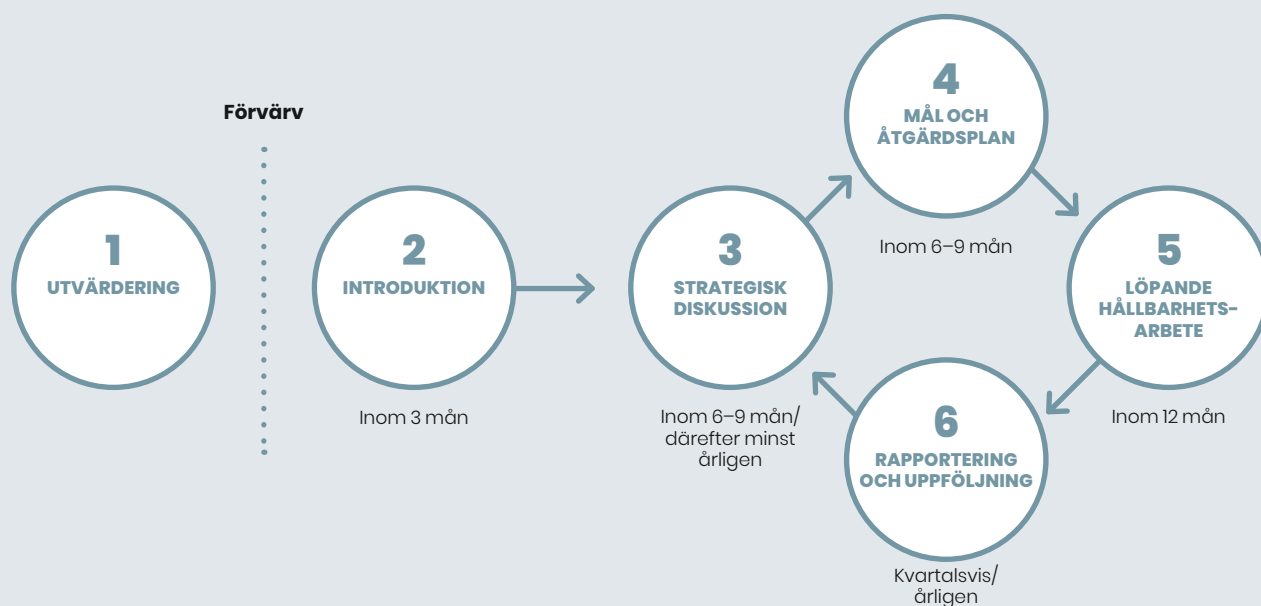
Förvärv

1
UTVÄRDERING

2
INTRODUKTION

Inom 3 mån

3
STRATEGISK DISKUSSION

Inom 6–9 mån/ därefter minst årligen

4
MÅL OCH ÅTGÄRDSPLAN

Inom 6–9 mån

5
LÖPANDE HÅLLBARHETSARBETE

Inom 12 mån

6
RAPPORTERING OCH UPPFÖLJNING

Kvartalsvis/ årligen